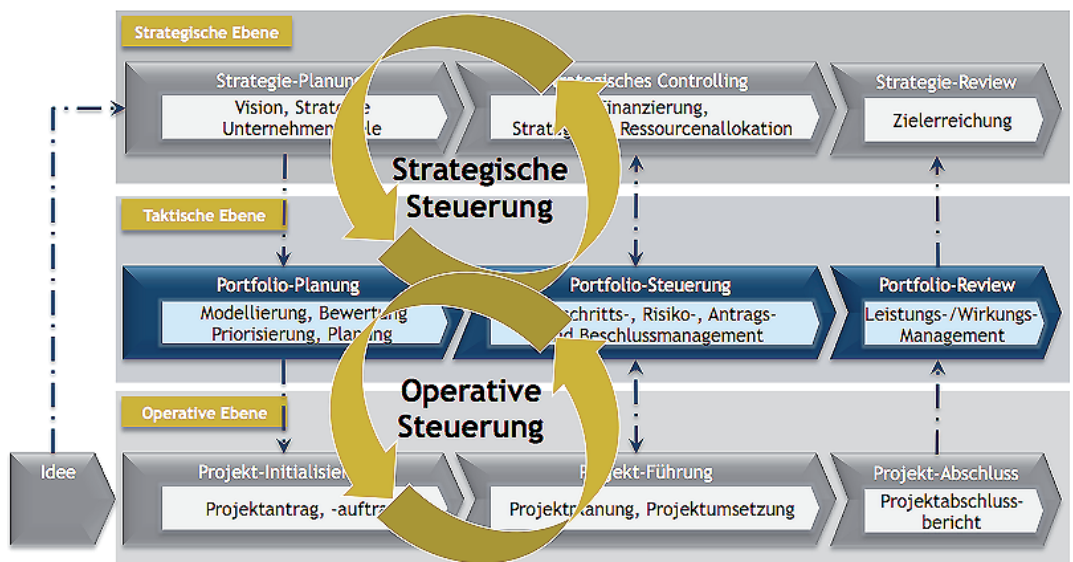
Strategische Ebene

Strategie-Planung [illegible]
Vision, Strate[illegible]e
Unternehmen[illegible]le

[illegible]tegisches Controlling
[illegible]inanzierung,
Strate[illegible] Ressourcenallokation

Strategie-Review
Zielerreichung

Strategische
Steuerung

Taktische Ebene

Portfolio-Planung
Modellierung, Bewert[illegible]ng
Priorisierung, Pla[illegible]ng

Portfolio-Steuerung
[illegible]chritts-, Risiko-, Antrags-
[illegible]d Beschlussmanagement

Portfolio-Review
Leistungs-/Wirkungs-
Management

Operative
Steuerung

Operative Ebene

Idee

Projekt-Initialisie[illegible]
Projektantrag, -auftra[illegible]

Pr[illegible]jekt-Führung
Projekt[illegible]anung, Projektumsetzung

Projekt-Abschluss
Projektabschluss-
bericht